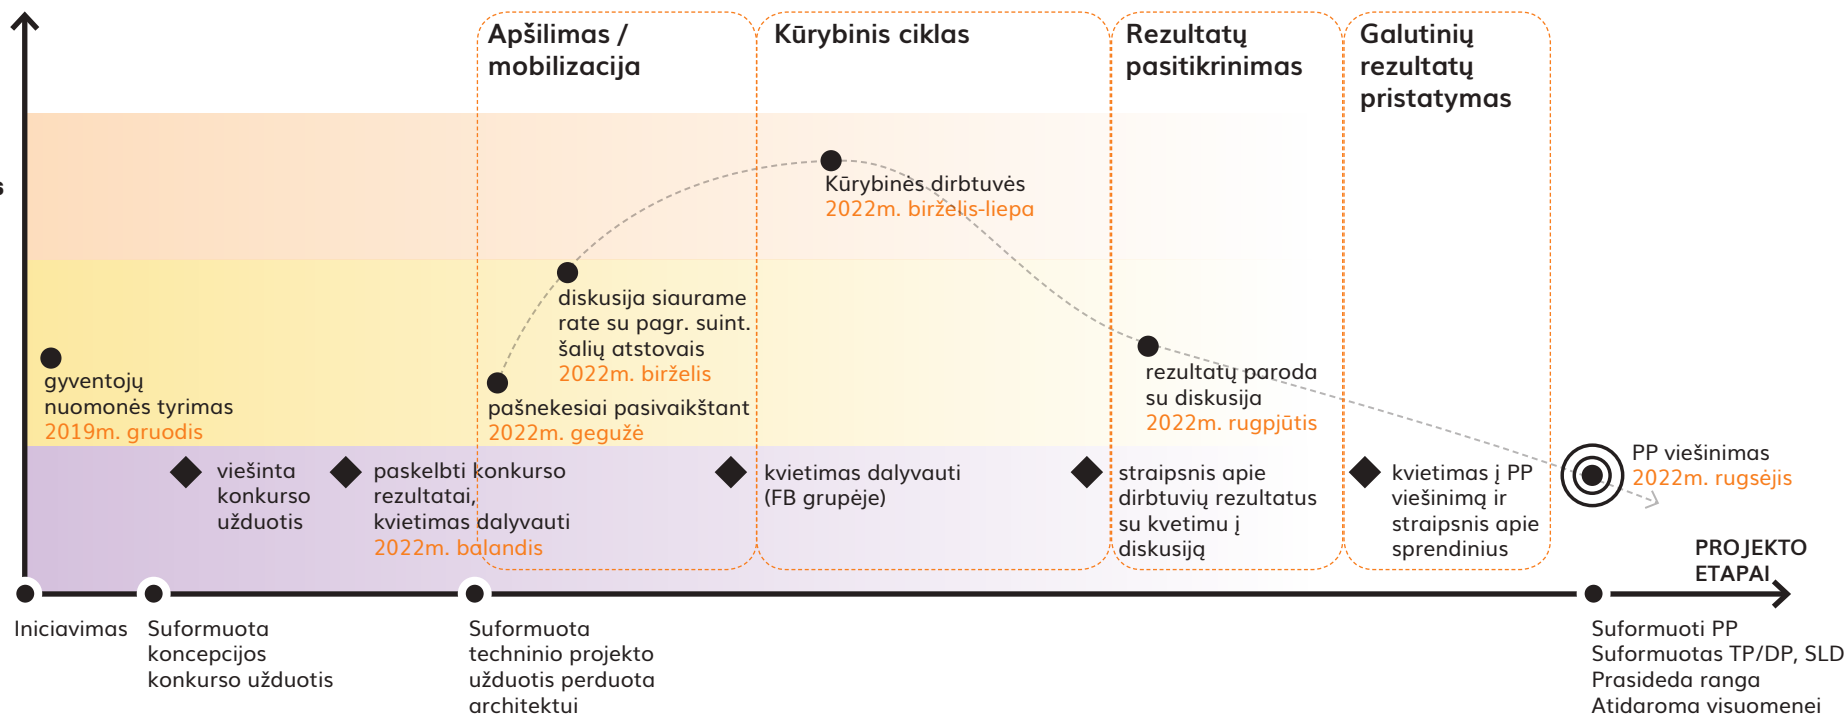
Apšilimas / mobilizacija

Kūrybinis ciklas

Rezultatų pasitikrinimas

Galutinių rezultatų pristatymas

Kūrybinės dirbtuvės
2022m. birželis-liepa

diskusija siaurame rate su pagr. suint. šalių atstovais
2022m. birželis

gyventojų nuomonės tyrimas
2019m. gruodis

pašnekesiai pasivaikštant
2022m. gegužė

rezultatų paroda su diskusija
2022m. rugpjūtis

PP viešinimas
2022m. rugsėjis

viešinta konkurso užduotis

paskelbti konkurso rezultatai, kvietimas dalyvauti
2022m. balandis

kvietimas dalyvauti (FB grupėje)

straipsnis apie dirbtuvių rezultatus su kvetimu į diskusiją

kvietimas į PP viešinimą ir straipsnis apie sprendinius

PROJEKTO ETAPAI

Iniciavimas

Suformuota koncepcijos konkurso užduotis

Suformuota techninio projekto užduotis perduota architektui

Suformuoti PP
Suformuotas TP/DP, SLD
Prasideda ranga
Atidaroma visuomenei